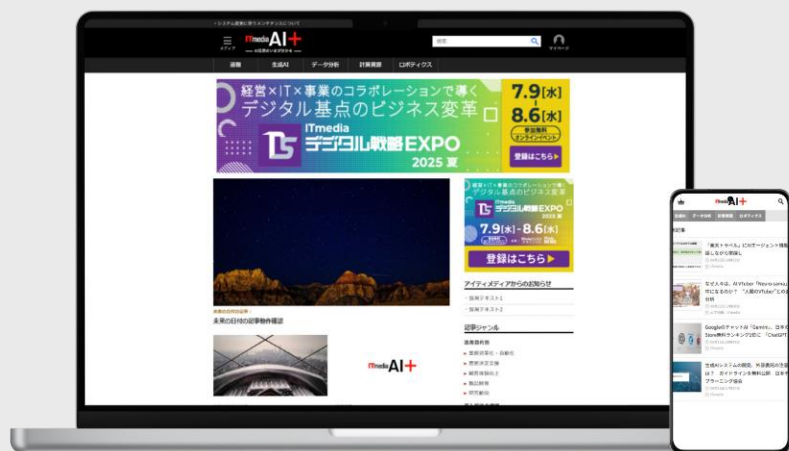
・システム運営に関するメンテナンスについて

メディア

ITmedia AI+

検索

マイページ

速報

生成AI

データ分析

計算資源

ロボティクス

経営×IT×事業のコラボレーションで導く
デジタル基点のビジネス変革

7.9[水]
8.6[水]

参加無料
オンラインイベント

ITmedia
デジタル戦略EXPO
2025 夏

登録はこちら

経営×IT×事業のコラボレーションで導く
デジタル基点のビジネス変革

ITmedia
デジタル戦略EXPO
2025 夏

7.9[水]-8.6[水]

登録はこちら

未来の日付の記事物件確認

アイティメディアからのお知らせ

・仮挿テキスト1

・仮挿テキスト2

記事ジャンル

ITmedia AI+

ITmedia AI+

「楽天トラベル」にAIエージェント機能

なぜ人々は、AI VTuber「Neuro-sama」

GoogleのチャットAI「Gemini」

生成AIシステムの開発